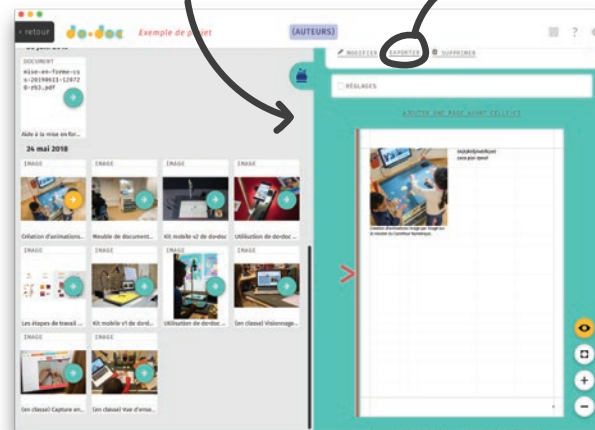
‹ retour
do•doc
Exemple de projet
(AUTEURS)
?

MODIFIER
EXPORTER
SUPPRIMER

RÉGLAGES

AJOUTER UNE PAGE AVANT CELLE-CI

DOCUMENT
mise-en-forme-cs-s-20190611-12072 0-zb3.pdf
Aide à la mise en for...

24 mai 2018

IMAGE
Création d'animations...
IMAGE
Meuble de document...
IMAGE
Kit mobile v2 de do•doc
IMAGE
Utilisation de do•doc ...

IMAGE
Les étapes de travail ...
IMAGE
Kit mobile v1 de do•d...
IMAGE
Utilisation de do•doc ...
IMAGE
(en classe) Visionnage...

IMAGE
(en classe) Capture en...
IMAGE
(en classe) Vue d'ense...

Création d'animations image par image en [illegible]
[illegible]